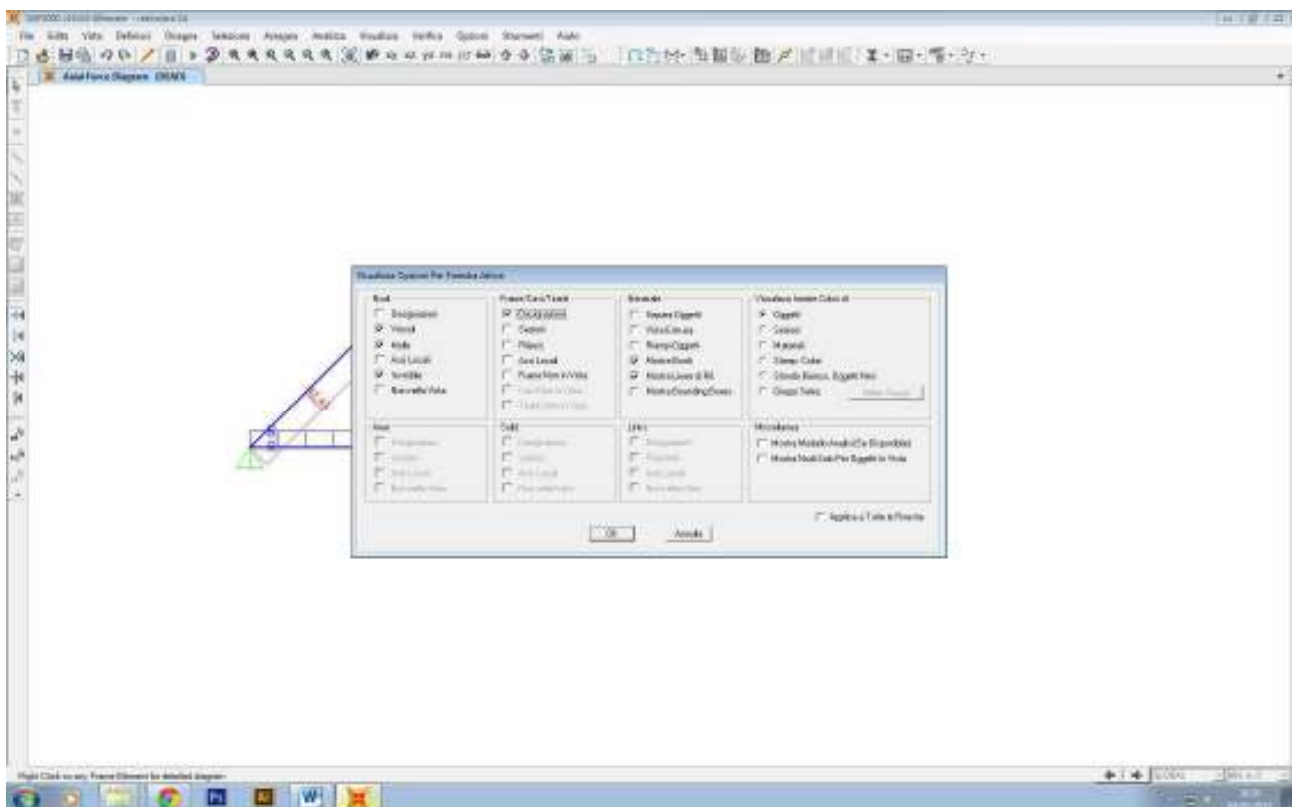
SAP2000 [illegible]
File Edita Vista Definisci Disegna Seleziona Assegna Analizza Visualizza Verifica Opzioni Strumenti Aiuto
Axial Force Diagram (DEAD)

Visualizza Opzioni Per Finestra Attiva

Nodi
Designazioni
Vincoli
Molle
Assi Locali
Invisibile
Non nella Vista

Frame/Cavi/Tendini
Designazioni
Sezioni
Rilasci
Assi Locali
Frame Non in Vista
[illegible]
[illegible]

Generale
Nascosti Oggetti
Vista Estrusa
Riempi Oggetti
Mostra Bordi
Mostra Linee di Rif.
Mostra Bounding Boxes

Visualizza Insieme Colori di
Oggetti
Sezioni
Materiali
Stress Color
Stampa Bianco, Oggetti Neri
Gruppi Selez.
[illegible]

Aree
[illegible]
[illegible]
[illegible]
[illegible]

Solidi
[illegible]
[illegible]
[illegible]
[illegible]

Links
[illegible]
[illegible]
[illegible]
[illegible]

Miscellanea
Mostra Modello Analitico (Se Disponibile)
Mostra Nodi Solo Per Oggetti in Vista

Applica a Tutte le Finestre

OK
Annulla

Right Click on any Frame Element for detailed diagram
GLOBAL